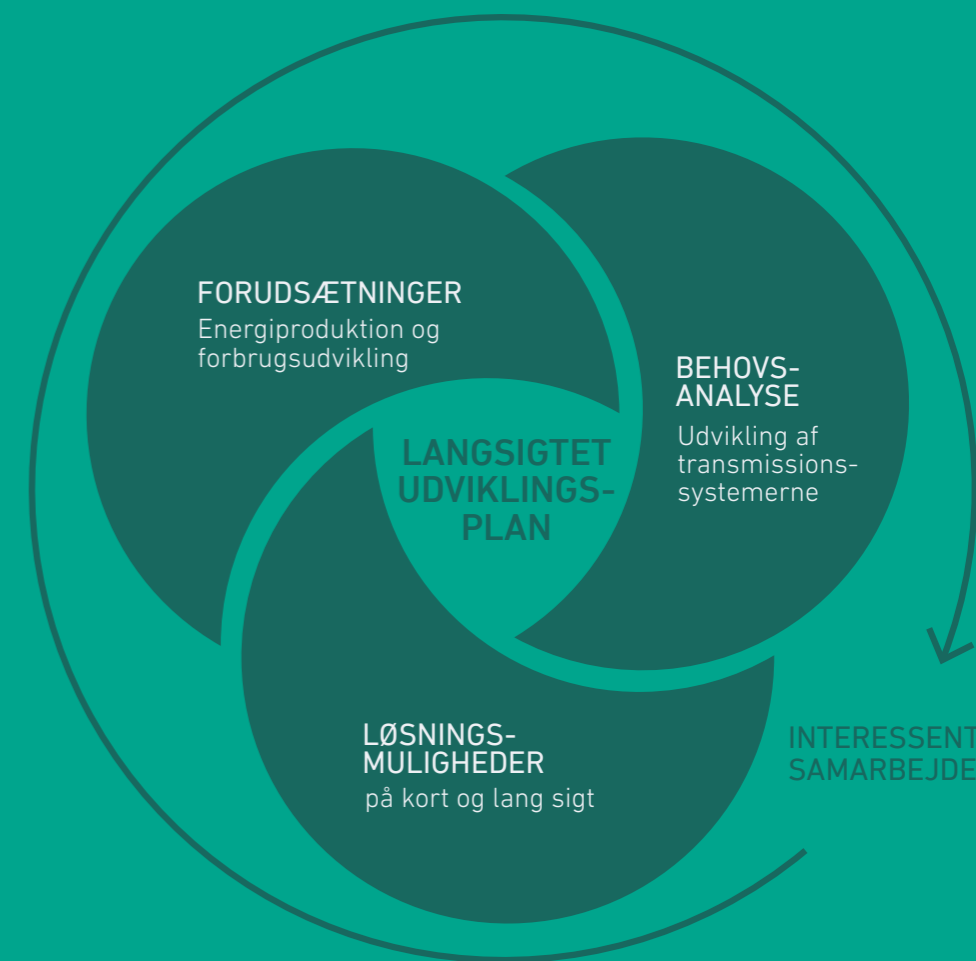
FORUDSÆTNINGER
Energiproduktion og forbrugsudvikling

BEHOVS-
ANALYSE
Udvikling af transmissions-systemerne

LANGSIGTET
UDVIKLINGS-
PLAN

LØSNINGS-
MULIGHEDER
på kort og lang sigt

INTERESSENT
SAMARBEJDE